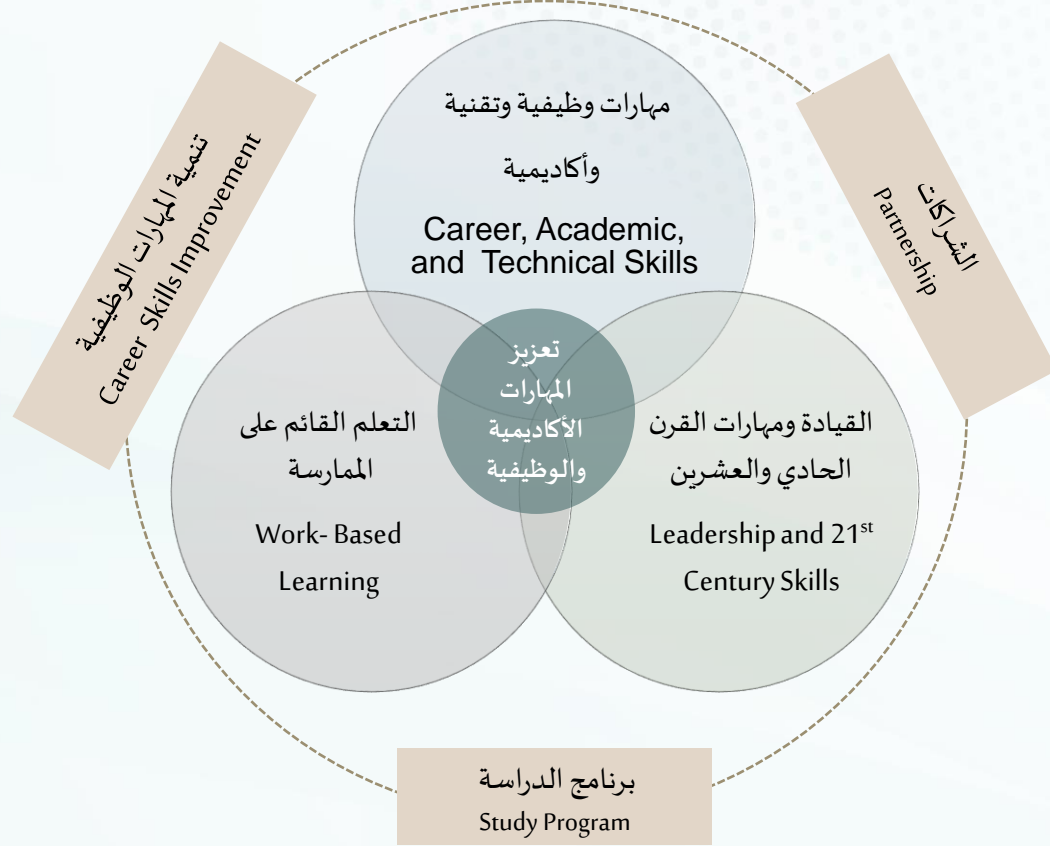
تنمية المهارات الوظيفية
Career Skills Improvement

مهارات وظيفية وتقنية وأكاديمية
Career, Academic, and Technical Skills

الشراكات
Partnership

التعلم القائم على الممارسة
Work- Based Learning

تعزيز المهارات الأكاديمية والوظيفية

القيادة ومهارات القرن الحادي والعشرين
Leadership and 21$^{st}$ Century Skills

برنامج الدراسة
Study Program